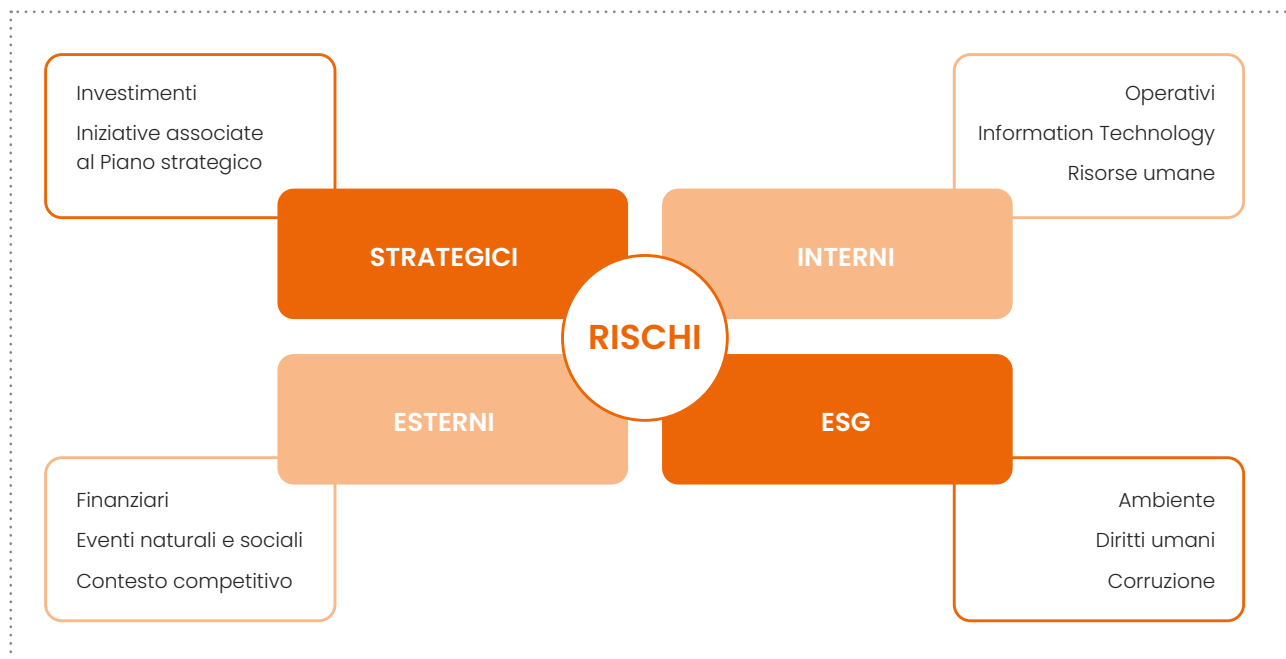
Investimenti

Iniziative associate al Piano strategico

Operativi

Information Technology

Risorse umane

STRATEGICI

INTERNI

RISCHI

ESTERNI

ESG

Finanziari

Eventi naturali e sociali

Contesto competitivo

Ambiente

Diritti umani

Corruzione